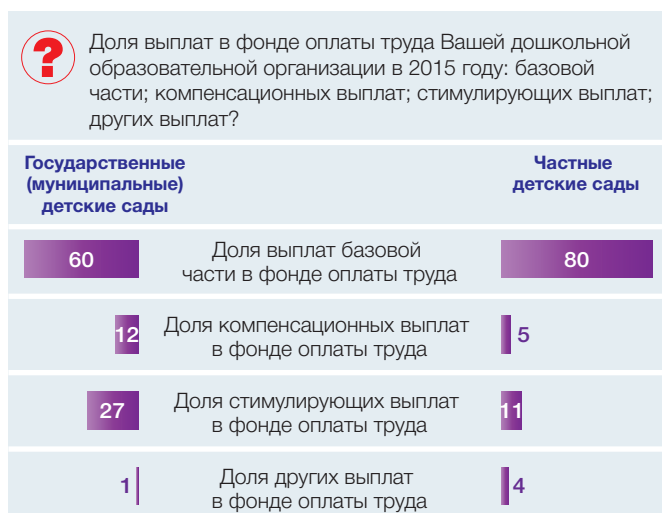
?

Доля выплат в фонде оплаты труда Вашей дошкольной образовательной организации в 2015 году: базовой части; компенсационных выплат; стимулирующих выплат; других выплат?

Государственные (муниципальные) детские сады

Частные детские сады

60 Доля выплат базовой части в фонде оплаты труда 80

12 Доля компенсационных выплат в фонде оплаты труда 5

27 Доля стимулирующих выплат в фонде оплаты труда 11

1 Доля других выплат в фонде оплаты труда 4